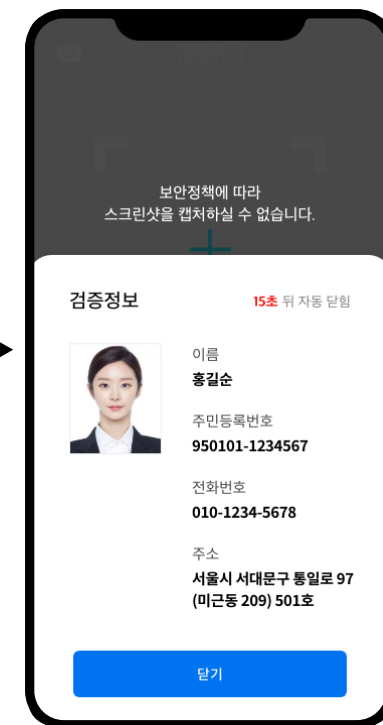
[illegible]

보안정책에 따라
스크린샷을 캡처하실 수 없습니다.

검증정보

15초 뒤 자동 닫힘

이름
홍길순

주민등록번호
950101-1234567

전화번호
010-1234-5678

주소
서울시 서대문구 통일로 97 (미근동 209) 501호

닫기